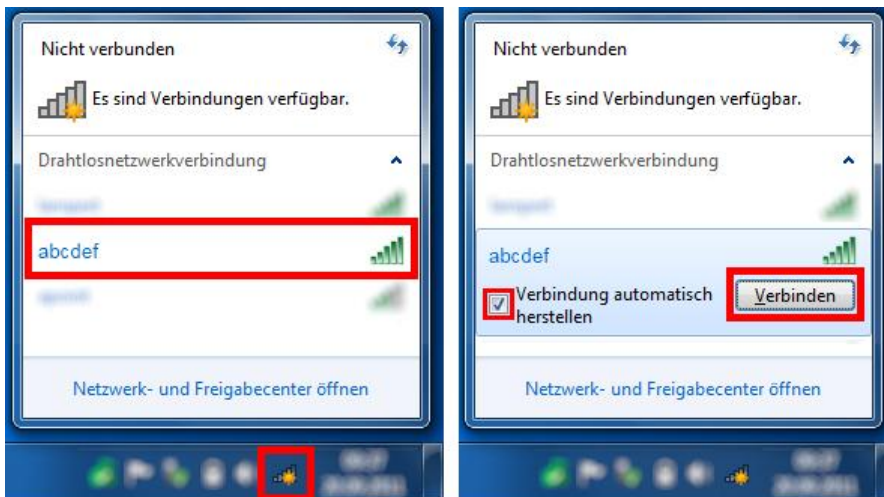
Nicht verbunden

Es sind Verbindungen verfügbar.

Drahtlosnetzwerkverbindung

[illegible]

abcdef

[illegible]

Netzwerk- und Freigabecenter öffnen

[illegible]

Nicht verbunden

Es sind Verbindungen verfügbar.

Drahtlosnetzwerkverbindung

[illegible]

abcdef

Verbindung automatisch herstellen

Verbinden

Netzwerk- und Freigabecenter öffnen

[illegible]